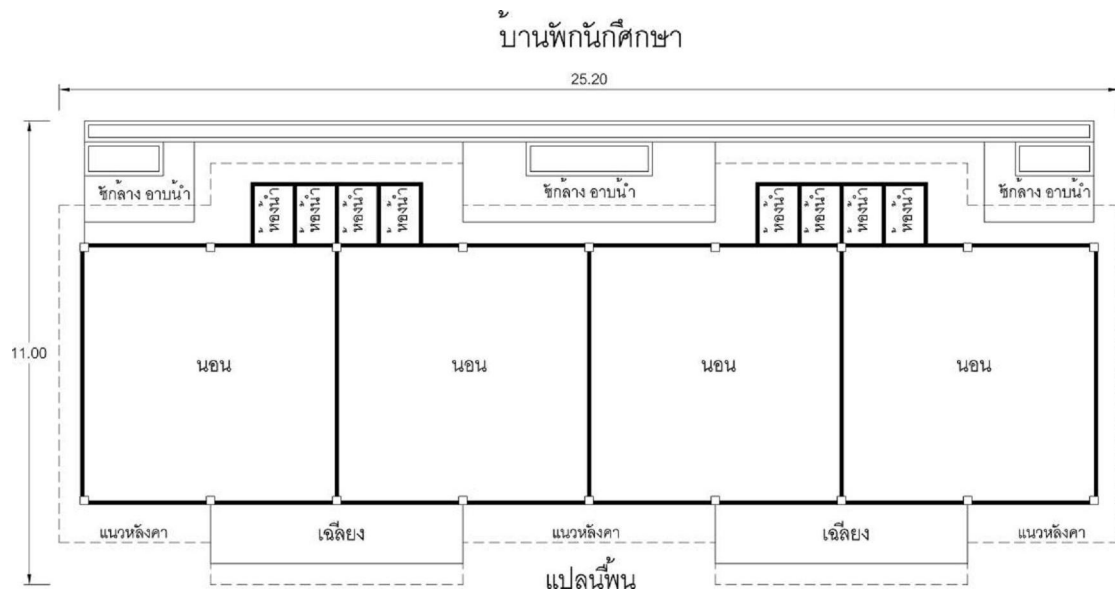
บ้านพักนักศึกษา

25.20

11.00

ซักล้าง อาบน้ำ

ซักล้าง อาบน้ำ

ซักล้าง อาบน้ำ

ห้องน้ำ ห้องน้ำ ห้องน้ำ ห้องน้ำ

ห้องน้ำ ห้องน้ำ ห้องน้ำ ห้องน้ำ

นอน

นอน

นอน

นอน

แนวหลังคา

เฉลียง

แนวหลังคา

เฉลียง

แนวหลังคา

แปลนพื้น